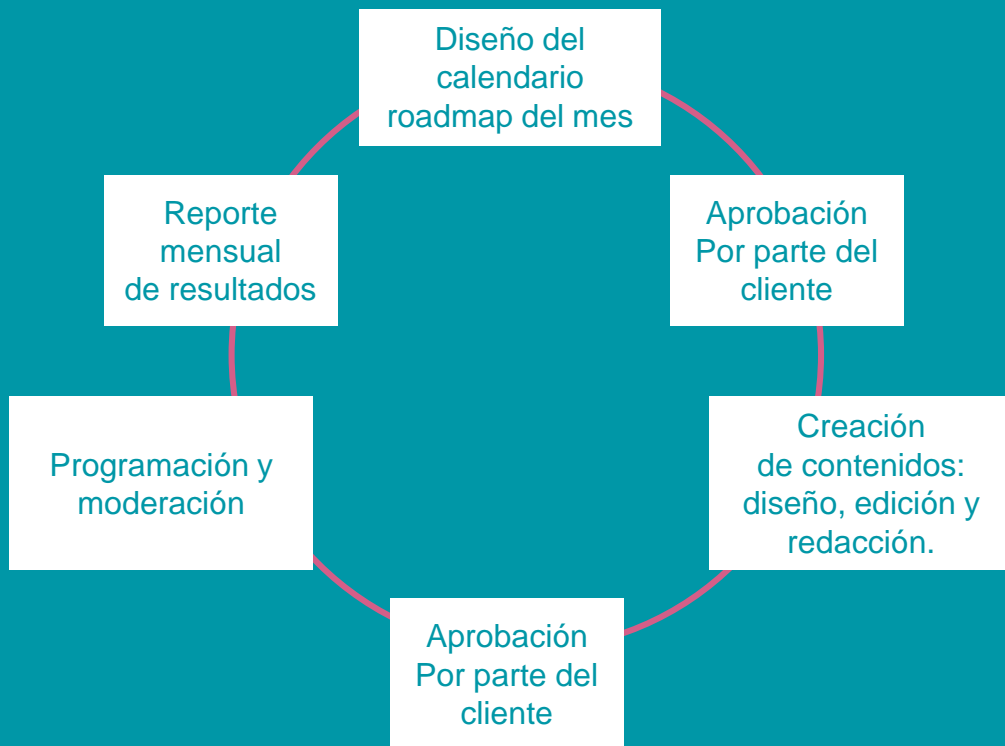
Diseño del calendario roadmap del mes

Aprobación Por parte del cliente

Creación de contenidos: diseño, edición y redacción.

Aprobación Por parte del cliente

Programación y moderación

Reporte mensual de resultados